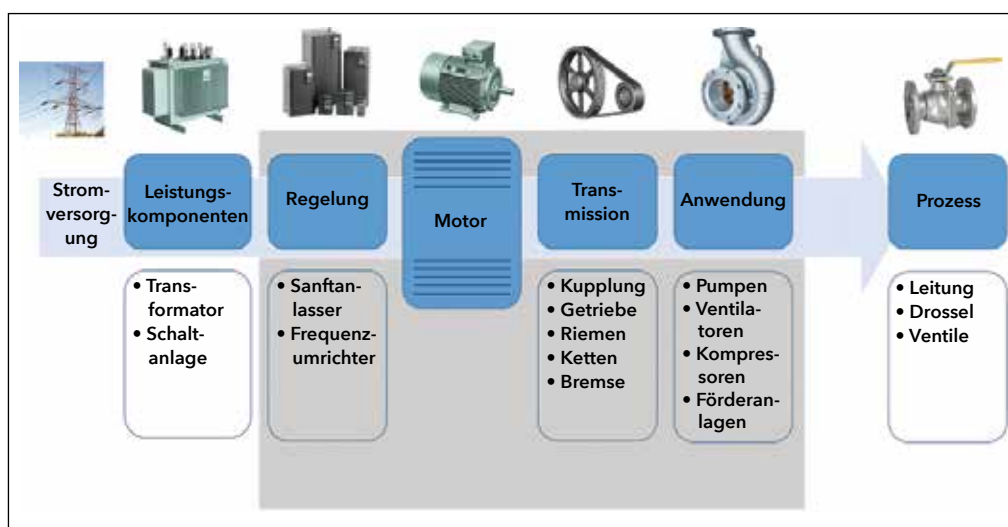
Stromversorgung

Leistungskomponenten

- Transformator
- Schaltanlage

Regelung

- Sanftanlasser
- Frequenzumrichter

Motor

Transmission

- Kupplung
- Getriebe
- Riemen
- Ketten
- Bremse

Anwendung

- Pumpen
- Ventilatoren
- Kompressoren
- Förderanlagen

Prozess

- Leitung
- Drossel
- Ventile